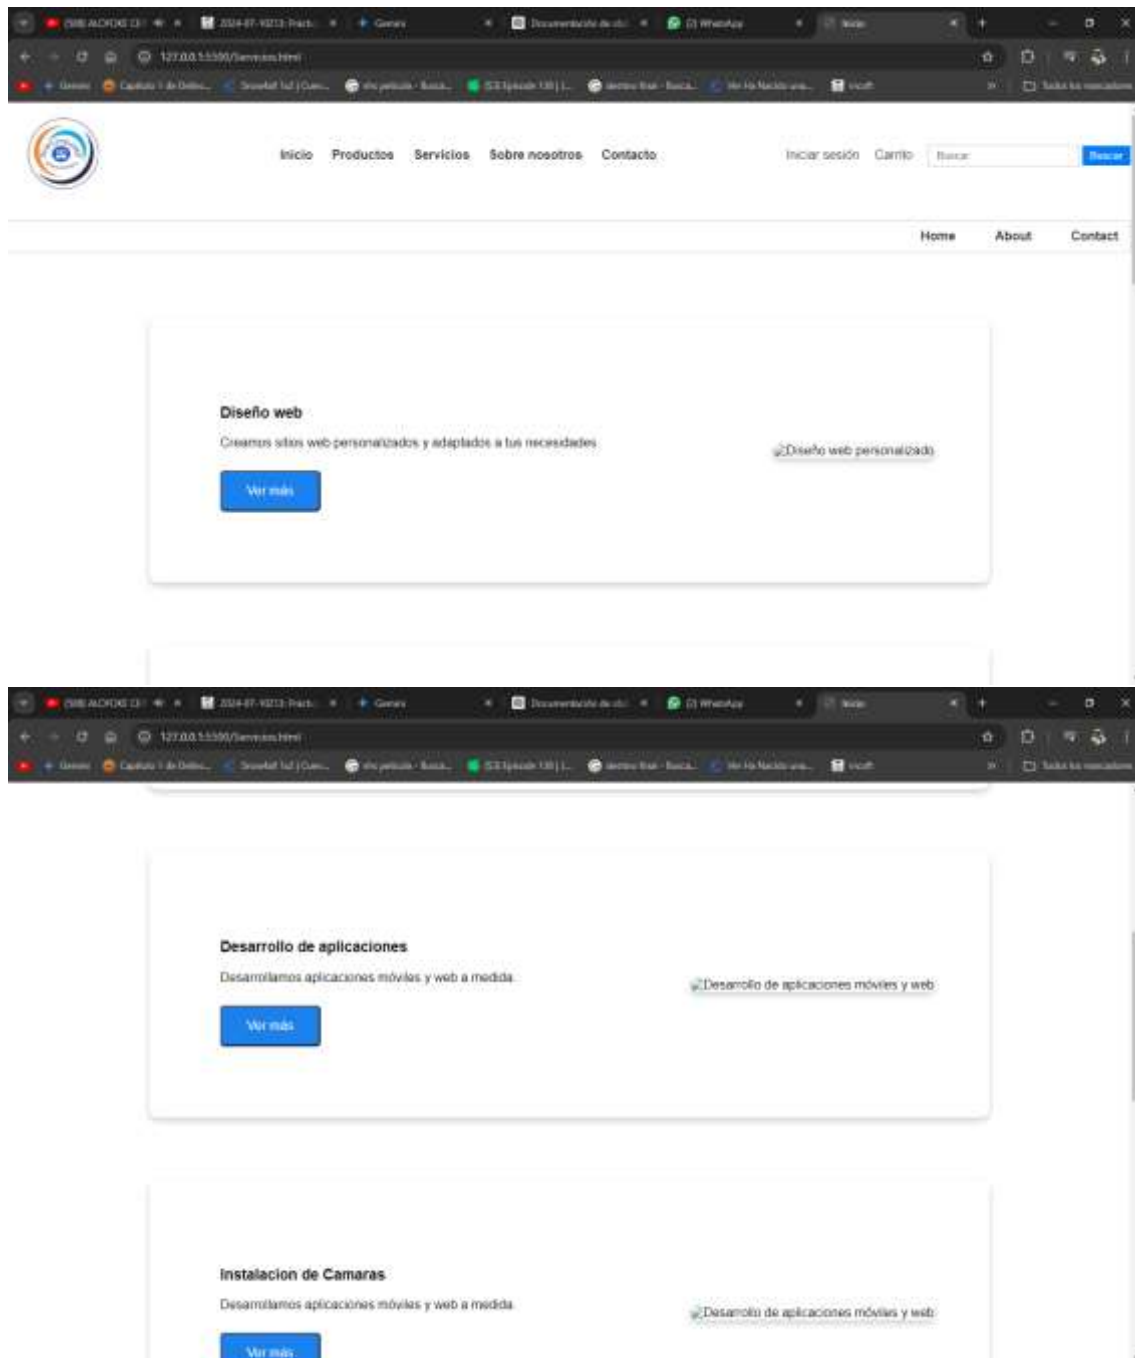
(58) ALOFOKE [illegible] | 2024-07-10213 Practi... | Gemini | Documentación de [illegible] | (2) WhatsApp | Inicio

127.0.0.1:5500/Servicios.html

Gemini | Capitulo 1 de Delito... | Snowfall 1x2 | Cuev... | ahs pelicula - Busca... | [S3] Episode 130 | L... | demo final - Busca... | Me Ha Nacido una... | vscoft | Todos los marcadores

Inicio Productos Servicios Sobre nosotros Contacto

Iniciar sesión Carrito Buscar Buscar

Home About Contact

Diseño web

Creamos sitios web personalizados y adaptados a tus necesidades

Ver más

Diseño web personalizado

(58) ALOFOKE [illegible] | 2024-07-10213 Practi... | Gemini | Documentación de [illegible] | (2) WhatsApp | Inicio

127.0.0.1:5500/Servicios.html

Gemini | Capitulo 1 de Delito... | Snowfall 1x2 | Cuev... | ahs pelicula - Busca... | [S3] Episode 130 | L... | demo final - Busca... | Me Ha Nacido una... | vscoft | Todos los marcadores

Desarrollo de aplicaciones

Desarrollamos aplicaciones móviles y web a medida

Ver más

Desarrollo de aplicaciones móviles y web

Instalacion de Camaras

Desarrollamos aplicaciones móviles y web a medida

Ver más

Desarrollo de aplicaciones móviles y web